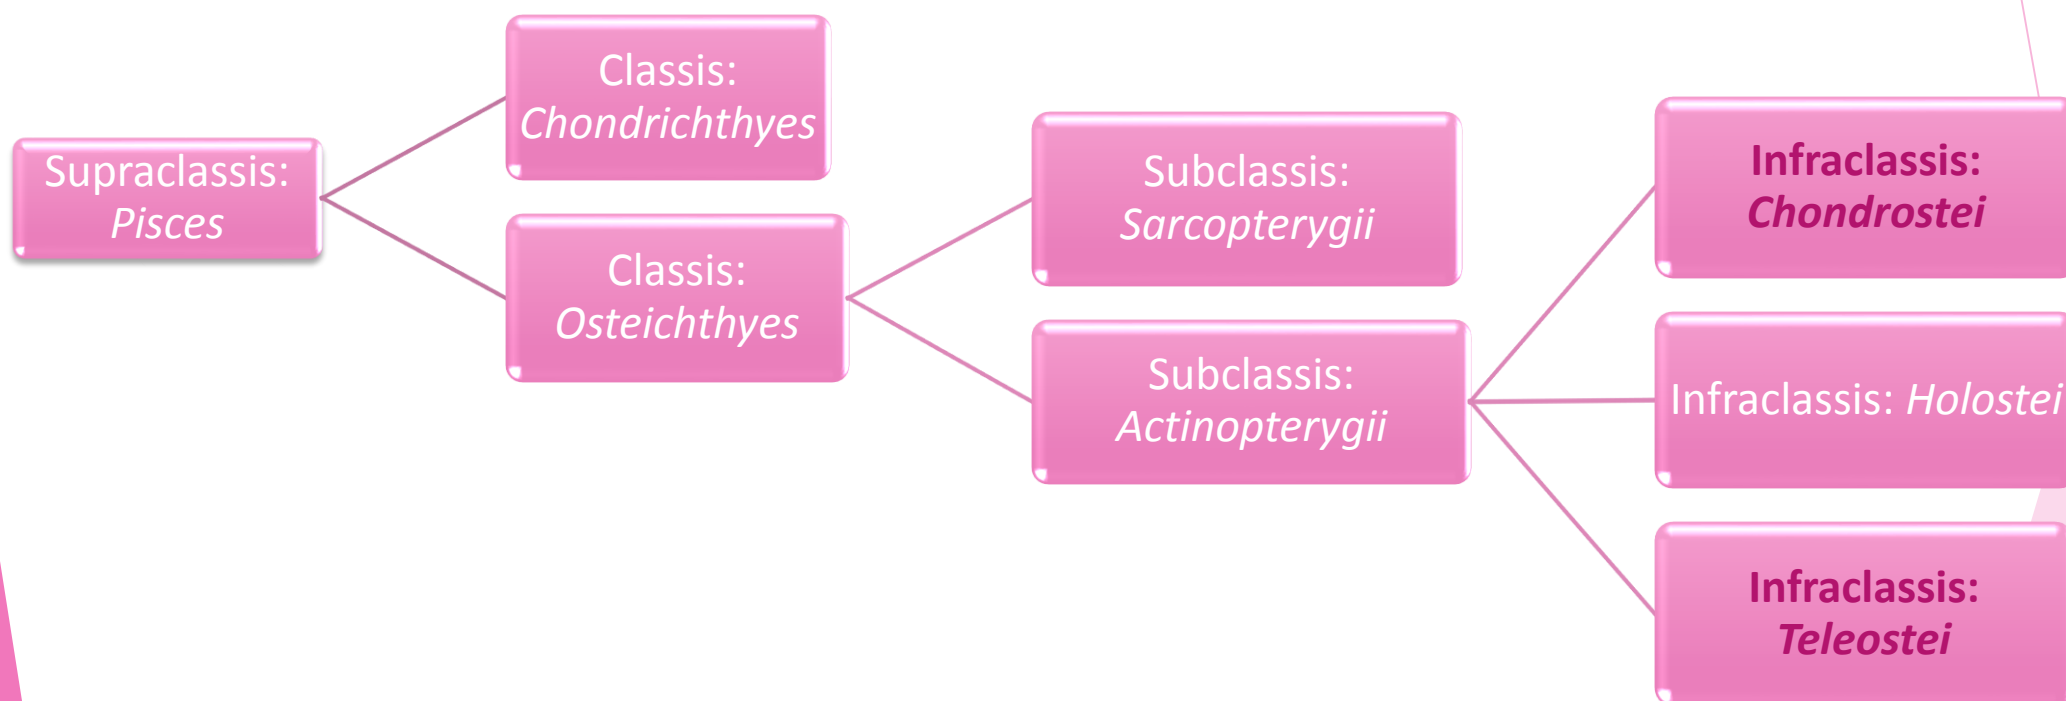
Supraclassis: *Pisces*

Classis: *Chondrichthyes*

Classis: *Osteichthyes*

Subclassis: *Sarcopterygii*

Subclassis: *Actinopterygii*

**Infraclassis: *Chondrostei***

Infraclassis: *Holostei*

**Infraclassis: *Teleostei***